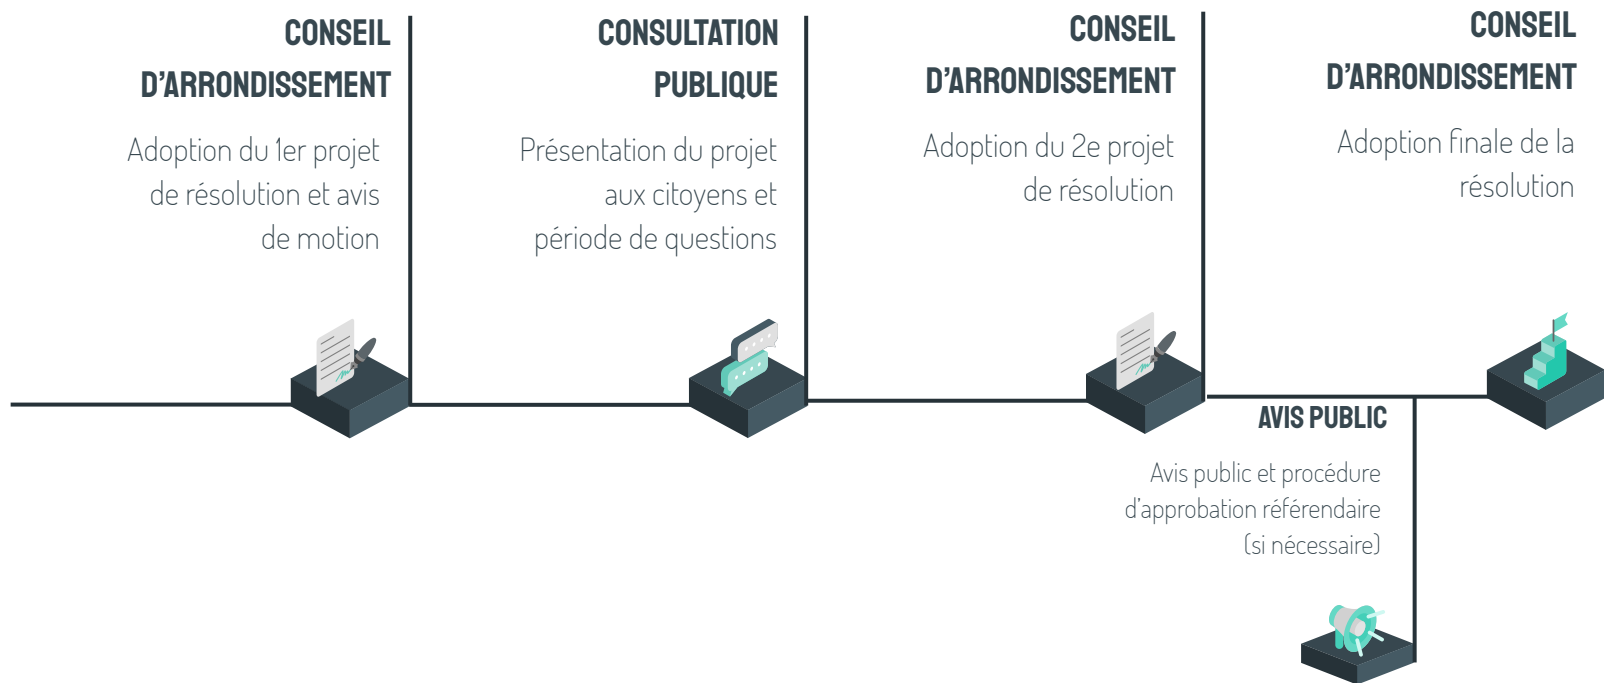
CONSEIL D'ARRONDISSEMENT

Adoption du 1er projet de résolution et avis de motion

CONSULTATION PUBLIQUE

Présentation du projet aux citoyens et période de questions

CONSEIL D'ARRONDISSEMENT

Adoption du 2e projet de résolution

CONSEIL D'ARRONDISSEMENT

Adoption finale de la résolution

AVIS PUBLIC

Avis public et procédure d'approbation référendaire (si nécessaire)